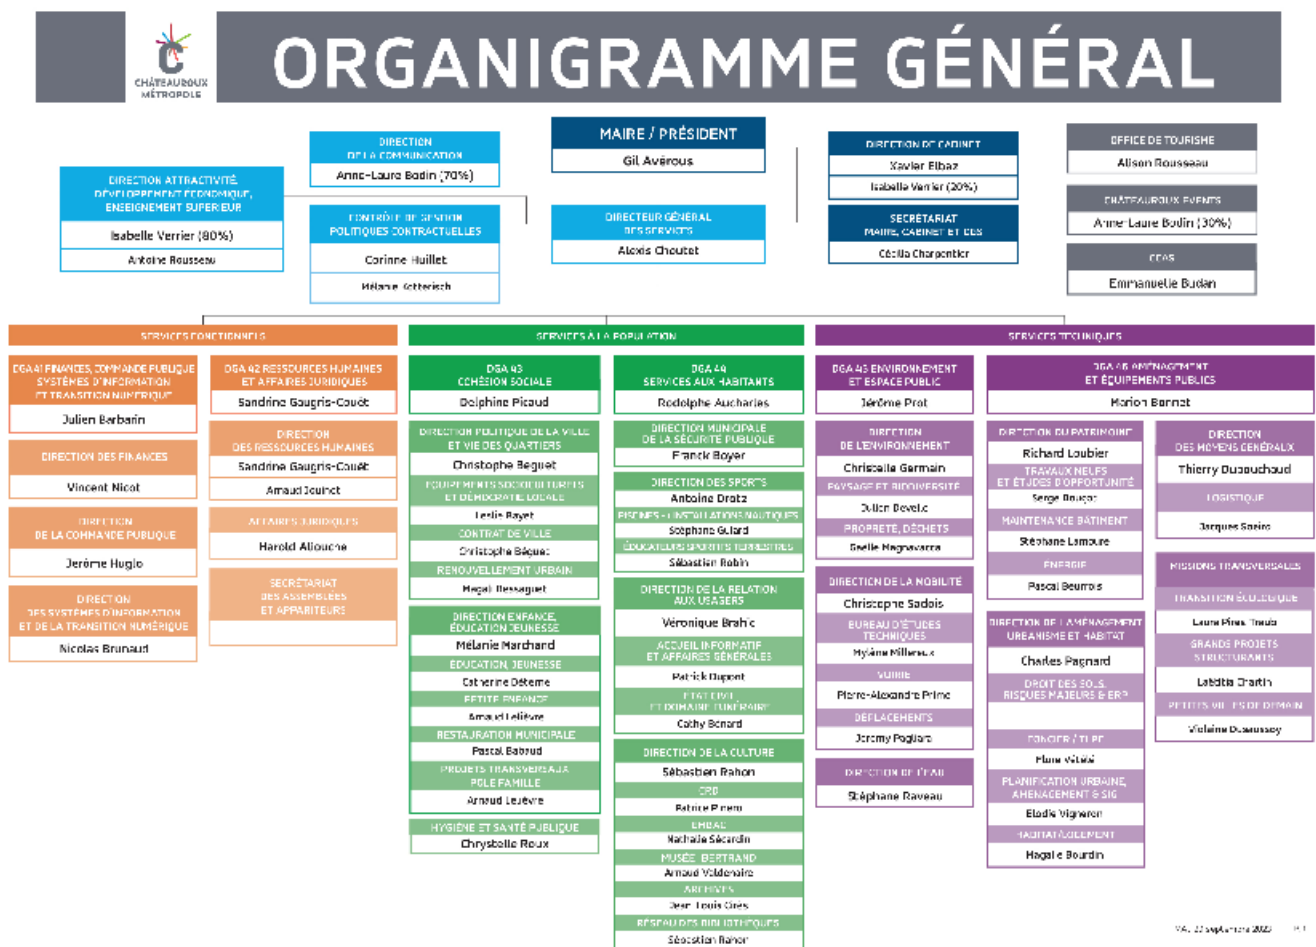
CHÂTEAUROUX MÉTROPOLE

ORGANIGRAMME GÉNÉRAL

DIRECTION ATTRACTIVITÉ, DÉVELOPPEMENT ÉCONOMIQUE, ENSEIGNEMENT SUPÉRIEUR
Isabelle Verrier (80%)
Antoine Rousseau

DIRECTION DE LA COMMUNICATION
Anne-Laure Bodin (70%)

CONTRÔLE DE GESTION POLITIQUES CONTRACTUELLES
Corinne Huillet
Mélanie Ketterisch

MAIRE / PRÉSIDENT
Gil Avérous

DIRECTEUR GÉNÉRAL DES SERVICES
Alexis Choutet

DIRECTION DE CABINET
Xavier Elbaz
Isabelle Verrier (20%)

SECRÉTARIAT MAIRE, CABINET ET DGS
Cécilia Charpentier

OFFICE DE TOURISME
Alison Rousseau

CHÂTEAUROUX EVENTS
Anne-Laure Bodin (30%)

CCAS
Emmanuelle Budan

SERVICES FONCTIONNELS

DGA 41 FINANCES, COMMANDE PUBLIQUE, SYSTÈMES D'INFORMATION ET TRANSITION NUMÉRIQUE
Julien Barbarin

DIRECTION DES FINANCES
Vincent Nicot

DIRECTION DE LA COMMANDE PUBLIQUE
Jérôme Hugio

DIRECTION DES SYSTÈMES D'INFORMATION ET DE LA TRANSITION NUMÉRIQUE
Nicolas Brunaud

DGA 42 RESSOURCES HUMAINES ET AFFAIRES JURIDIQUES
Sandrine Gaugris-Couët

DIRECTION DES RESSOURCES HUMAINES
Sandrine Gaugris-Couët
Arnaud Jouinot

AFFAIRES JURIDIQUES
Harold Allouche

SECRÉTARIAT DES ASSEMBLÉES ET APPARITEURS

SERVICES À LA POPULATION

DGA 43 COHÉSION SOCIALE
Delphine Picaud

DIRECTION POLITIQUE DE LA VILLE ET VIE DES QUARTIERS
Christophe Beguet
ÉQUIPEMENTS SOCIOCULTURELS ET DÉMOCRATIE LOCALE
Leslie Bayet
CONTRAT DE VILLE
Christophe Béguet
RENOUVELLEMENT URBAIN
Magali Tessaguet

DIRECTION ENFANCE, ÉDUCATION JEUNESSE
Mélanie Marchand
ÉDUCATION JEUNESSE
Catherine Déteme
PETITE ENFANCE
Arnaud Lelièvre
RESTAURATION MUNICIPALE
Pascal Babaud
PROJETS TRANSVERSAUX POLE FAMILLE
Arnaud Lelièvre

HYGIÈNE ET SANTÉ PUBLIQUE
Chrystelle Roux

DGA 44 SERVICES AUX HABITANTS
Rodolphe Aucharles

DIRECTION MUNICIPALE DE LA SÉCURITÉ PUBLIQUE
Franck Boyer

DIRECTION DES SPORTS
Antoine Drotz
PISCINES - INSTALLATIONS NAUTIQUES
Stéphane Gulard
ÉDUCATEURS SPORTIFS TERRESTRES
Sébastien Robin

DIRECTION DE LA RELATION AUX USAGERS
Véronique Brahic
ACCUEIL INFORMATIF ET AFFAIRES GÉNÉRALES
Patrick Dupont
ÉTAT CIVIL ET DOMAINE FUNÉRAIRE
Cathy Bonard

DIRECTION DE LA CULTURE
Sébastien Rahon
CRD
Patrice Pinero
EMBAC
Nathalie Sécardin
MUSÉE BERTRAND
Arnaud Valdenaire
ARCHIVES
Jean-Louis Grès
RÉSEAU DES BIBLIOTHÈQUES
Sébastien Rahon

SERVICES TECHNIQUES

DGA 45 ENVIRONNEMENT ET ESPACE PUBLIC
Jérôme Prat

DIRECTION DE L'ENVIRONNEMENT
Christelle Germain
PAYSAGE ET BIODIVERSITÉ
Julien Develle
PROPRETÉ, DÉCHETS
Gaëlle Magnavacca

DIRECTION DE LA MOBILITÉ
Christophe Sadois
BUREAU D'ÉTUDES TECHNIQUES
Mylène Milleraux
VOIRIE
Pierre-Alexandre Prime
DÉPLACEMENTS
Jeremy Pogliani

DIRECTION DE L'EAU
Stéphane Raveau

DGA 46 AMÉNAGEMENT ET ÉQUIPEMENTS PUBLICS
Marion Bernot

DIRECTION DU PATRIMOINE
Richard Loubier
TRAVAUX NEUFS ET ÉTUDES D'OPPORTUNITÉ
Serge Bougar
MAINTENANCE BÂTIMENT
Stéphane Lamoure
ÉNERGIE
Pascal Beurrois

DIRECTION DE L'AMÉNAGEMENT URBANISME ET HABITAT
Charles Pagnard
DROIT DES SOLS, RISQUES MAJEURS & ERP
FONCIER / TLPE
Flora Vétélé
PLANIFICATION URBAINE, AMÉNAGEMENT & SIG
Elodie Vigneron
HABITAT/LOGEMENT
Magalie Bourdin

DIRECTION DES MOYENS GÉNÉRAUX
Thierry Dussouchaud
LOGISTIQUE
Jacques Sadois

MISSIONS TRANSVERSALES
TRANSITION ÉCOLOGIQUE
Laura Pires Touze
GRANDS PROJETS STRUCTURANTS
Laëtitia Charlin
PETITES VILLES DE DEMAIN
Violaine Dussaussoy

MAJ. 22 septembre 2023